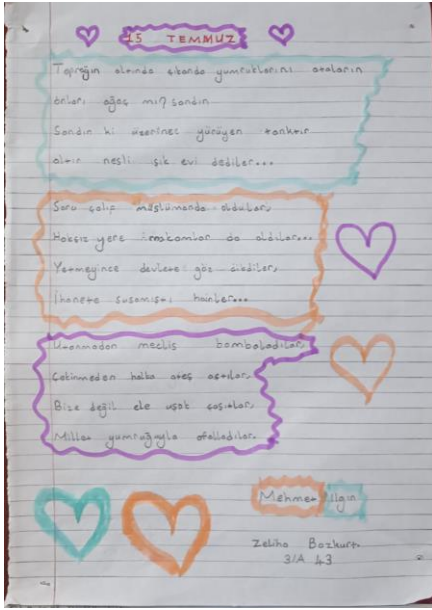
15 TEMMUZ

Toprağın elinde sıkarda yumruklarını onaların
onları ağaç mı sandın
Sandın ki üzerine yürüyen tanktır
altın nesli şık evi dediler...

Sarı çalıp müslümanda oldular
Haksız yere ırmak omlar da öldüler...
Yetmeyince devlete göz diktiler
İhanete susamış hainler...

Utanmadan meclis bombaladılar
Çekinmeden halka ateş açtılar
Bize değil ele uşak çıktılar
Millet yumruğuyla efelediler.

Mehmet Ilgın

Zeliha Bozkurt
3/A 43